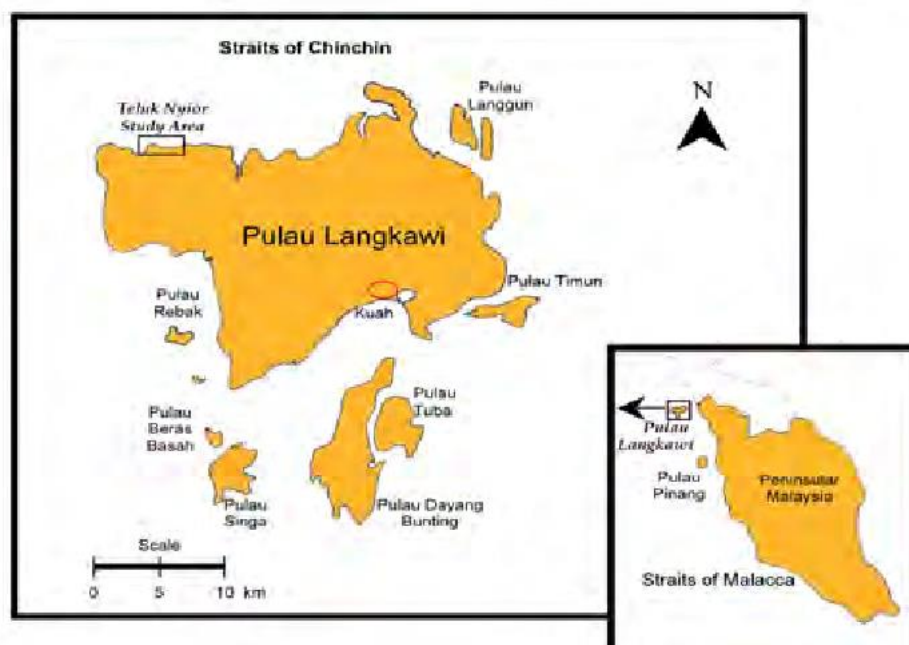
Straits of Chinchin

Teluk Nyior Study Area

Pulau Langgun

N

Pulau Langkawi

Pulau Timun

Pulau Rebak

Kuah

Pulau Beras Basah

Pulau Tuba

Pulau Singa

Pulau Dayang Bunting

Scale
0 5 10 km

Pulau Langkawi

Pulau Pinang

Peninsular Malaysia

Straits of Malacca